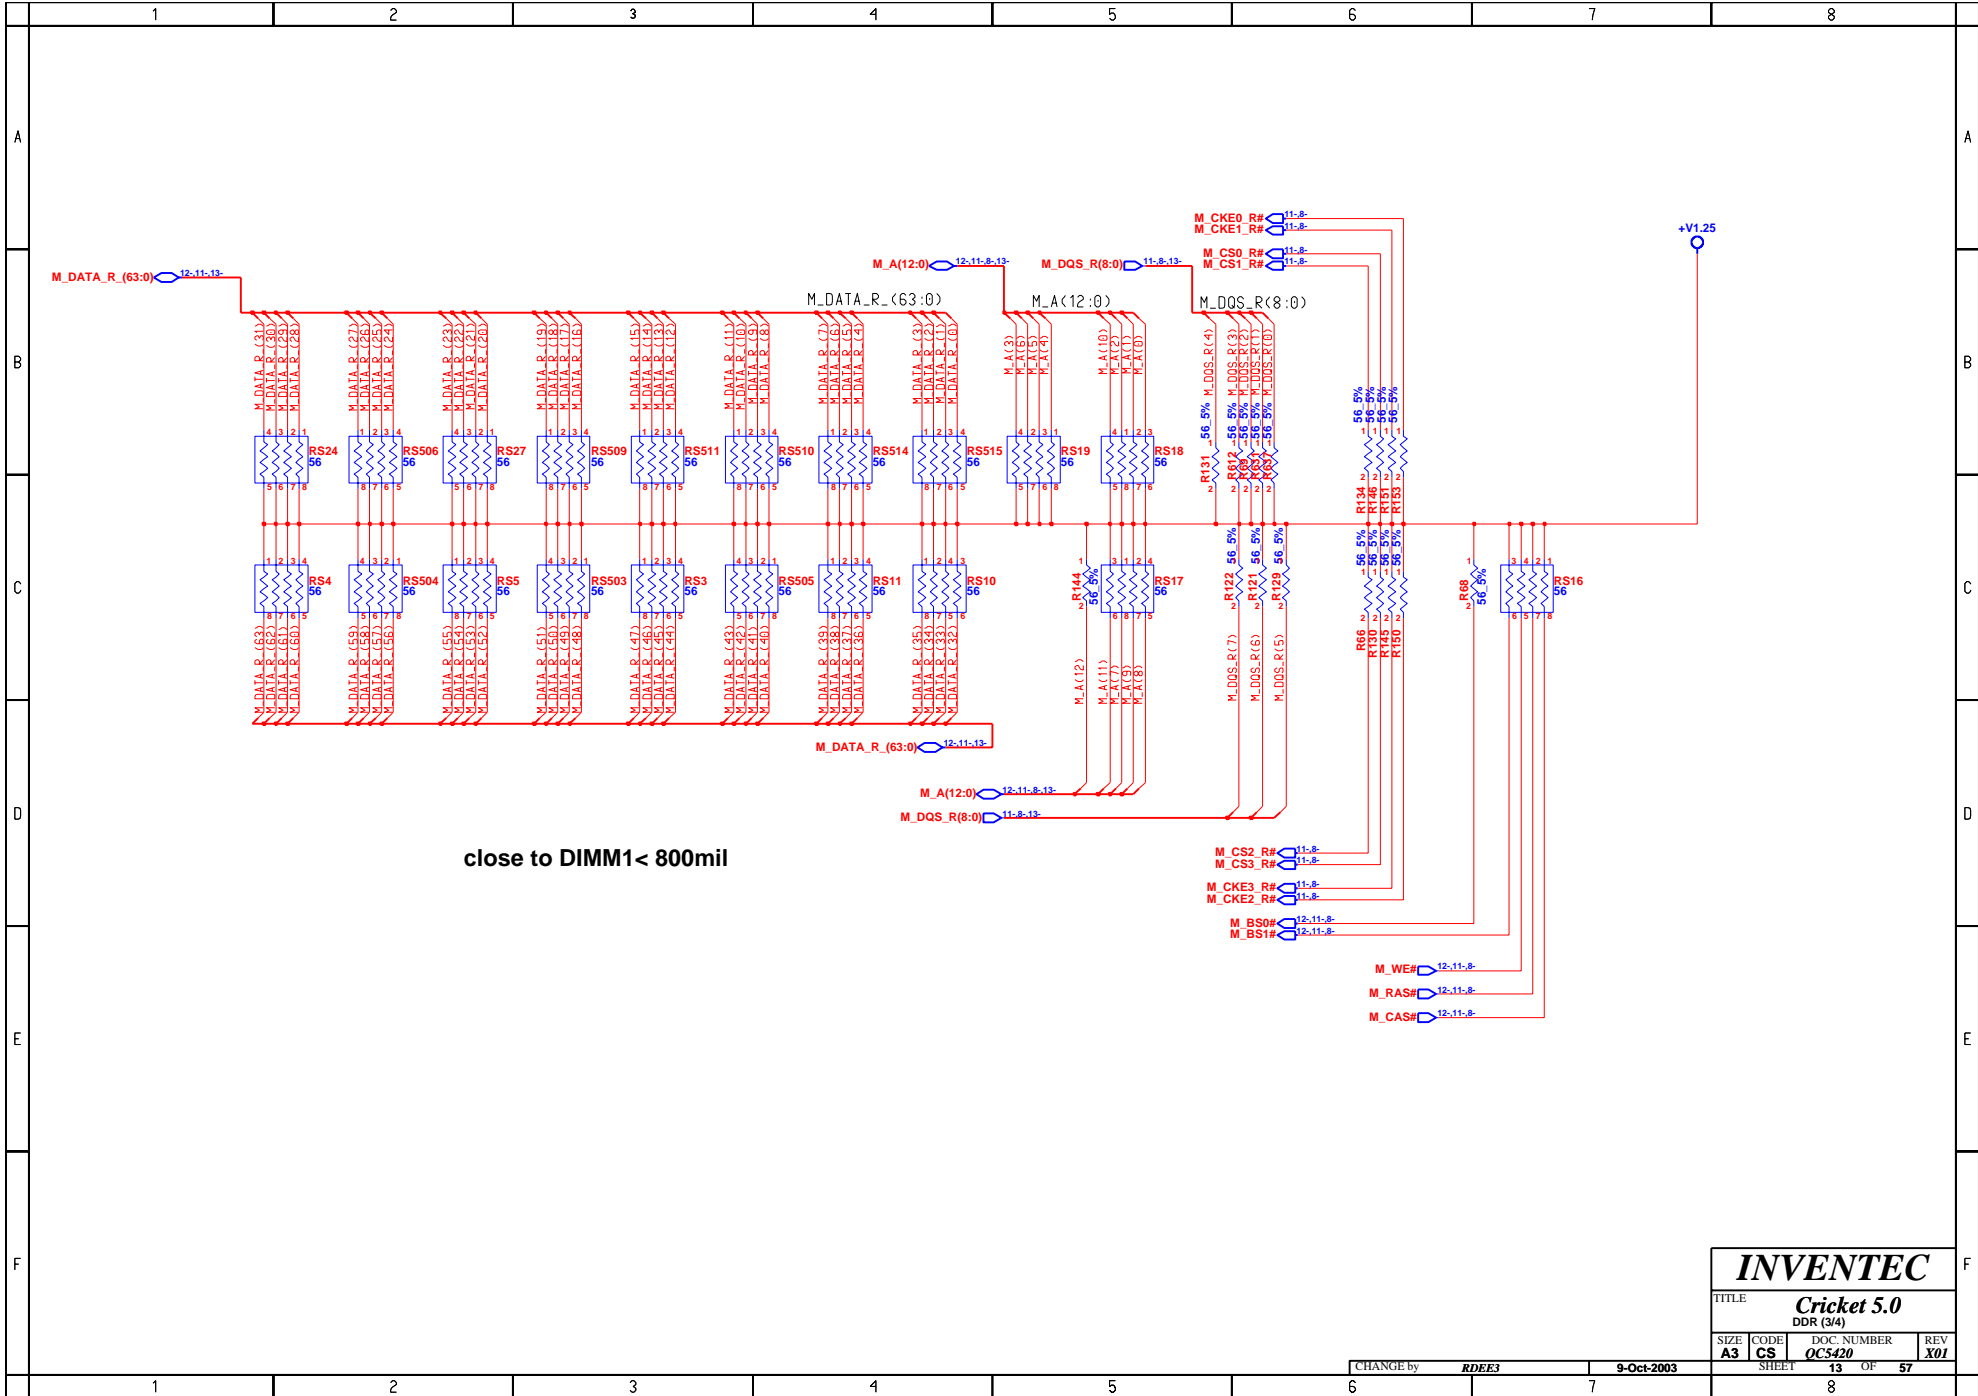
1 2 3 4 5 6 7 8

A B C D E F

M_DATA_R_(63:0) 12-,11-,13-

M_A(12:0) 12-,11-,8-,13-

M_DQS_R(8:0) 11-,8-,13-

M_CKE0_R# 11-,8-
M_CKE1_R# 11-,8-
M_CS0_R# 11-,8-
M_CS1_R# 11-,8-

+V1.25

M_DATA_R_(63:0)
M_A(12:0)
M_DQS_R(8:0)

M_DATA_R_(31) M_DATA_R_(30) M_DATA_R_(29) M_DATA_R_(28)
M_DATA_R_(27) M_DATA_R_(26) M_DATA_R_(25) M_DATA_R_(24)
M_DATA_R_(23) M_DATA_R_(22) M_DATA_R_(21) M_DATA_R_(20)
M_DATA_R_(19) M_DATA_R_(18) M_DATA_R_(17) M_DATA_R_(16)
M_DATA_R_(15) M_DATA_R_(14) M_DATA_R_(13) M_DATA_R_(12)
M_DATA_R_(11) M_DATA_R_(10) M_DATA_R_(9) M_DATA_R_(8)
M_DATA_R_(7) M_DATA_R_(6) M_DATA_R_(5) M_DATA_R_(4)
M_DATA_R_(3) M_DATA_R_(2) M_DATA_R_(1) M_DATA_R_(0)
M_A(3) M_A(6) M_A(5) M_A(4)
M_A(10) M_A(2) M_A(1) M_A(0)
M_DQS_R(4) M_DQS_R(3) M_DQS_R(2) M_DQS_R(1) M_DQS_R(0)

RS24 56 RS506 56 RS27 56 RS509 56 RS511 56 RS510 56 RS514 56 RS515 56 RS19 56 RS18 56

R131 56_5% R612 56_5% R613 56_5% R614 56_5% R637 56_5%
R134 56_5% R146 56_5% R151 56_5% R153 56_5%

RS4 56 RS504 56 RS5 56 RS503 56 RS3 56 RS505 56 RS11 56 RS10 56
R144 56_5% RS17 56 R122 56_5% R121 56_5% R129 56_5%
R66 56_5% R130 56_5% R147 56_5% R150 56_5%
R68 56_5% RS16 56

M_DATA_R_(63) M_DATA_R_(62) M_DATA_R_(61) M_DATA_R_(60)
M_DATA_R_(59) M_DATA_R_(58) M_DATA_R_(57) M_DATA_R_(56)
M_DATA_R_(55) M_DATA_R_(54) M_DATA_R_(53) M_DATA_R_(52)
M_DATA_R_(51) M_DATA_R_(50) M_DATA_R_(49) M_DATA_R_(48)
M_DATA_R_(47) M_DATA_R_(46) M_DATA_R_(45) M_DATA_R_(44)
M_DATA_R_(43) M_DATA_R_(42) M_DATA_R_(41) M_DATA_R_(40)
M_DATA_R_(39) M_DATA_R_(38) M_DATA_R_(37) M_DATA_R_(36)
M_DATA_R_(35) M_DATA_R_(34) M_DATA_R_(33) M_DATA_R_(32)
M_A(12) M_A(11) M_A(7) M_A(9) M_A(8)
M_DQS_R(7) M_DQS_R(6) M_DQS_R(5)

M_DATA_R_(63:0) 12-,11-,13-
M_A(12:0) 12-,11-,8-,13-
M_DQS_R(8:0) 11-,8-,13-

close to DIMM1< 800mil

M_CS2_R# 11-,8-
M_CS3_R# 11-,8-
M_CKE3_R# 11-,8-
M_CKE2_R# 11-,8-
M_BS0# 12-,11-,8-
M_BS1# 12-,11-,8-
M_WE# 12-,11-,8-
M_RAS# 12-,11-,8-
M_CAS# 12-,11-,8-

INVENTEC
TITLE Cricket 5.0
DDR (3/4)
SIZE A3 CODE CS DOC. NUMBER QC5420 REV X01
CHANGE by RDEE3 9-Oct-2003 SHEET 13 OF 57